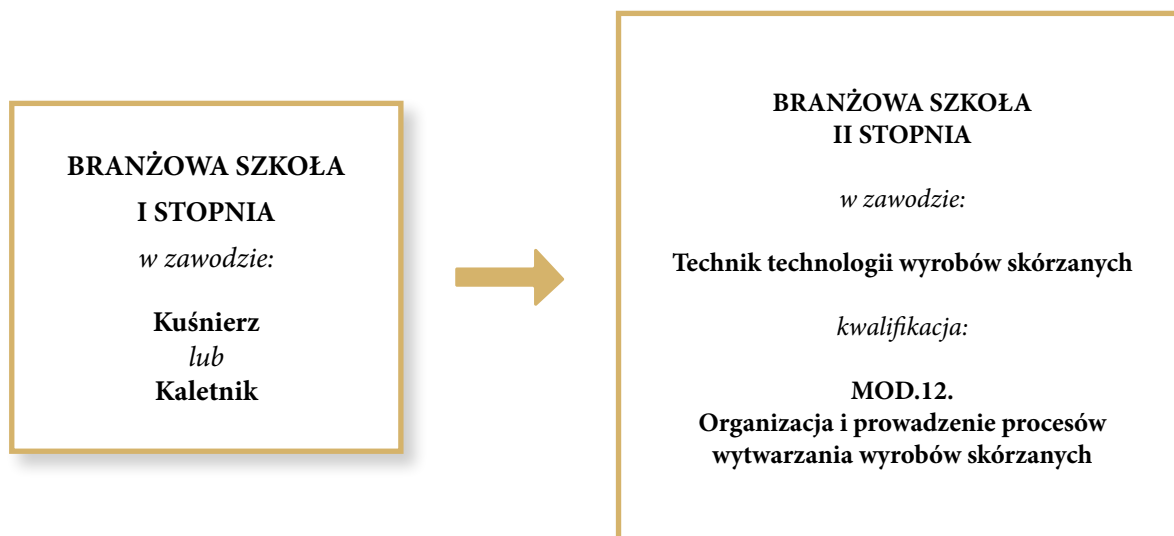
BRANŻOWA SZKOŁA
I STOPNIA
w zawodzie:

Kuśnierz
lub
Kaletnik

BRANŻOWA SZKOŁA
II STOPNIA

w zawodzie:

Technik technologii wyrobów skórzanych

kwalifikacja:

MOD.12.
Organizacja i prowadzenie procesów wytwarzania wyrobów skórzanych